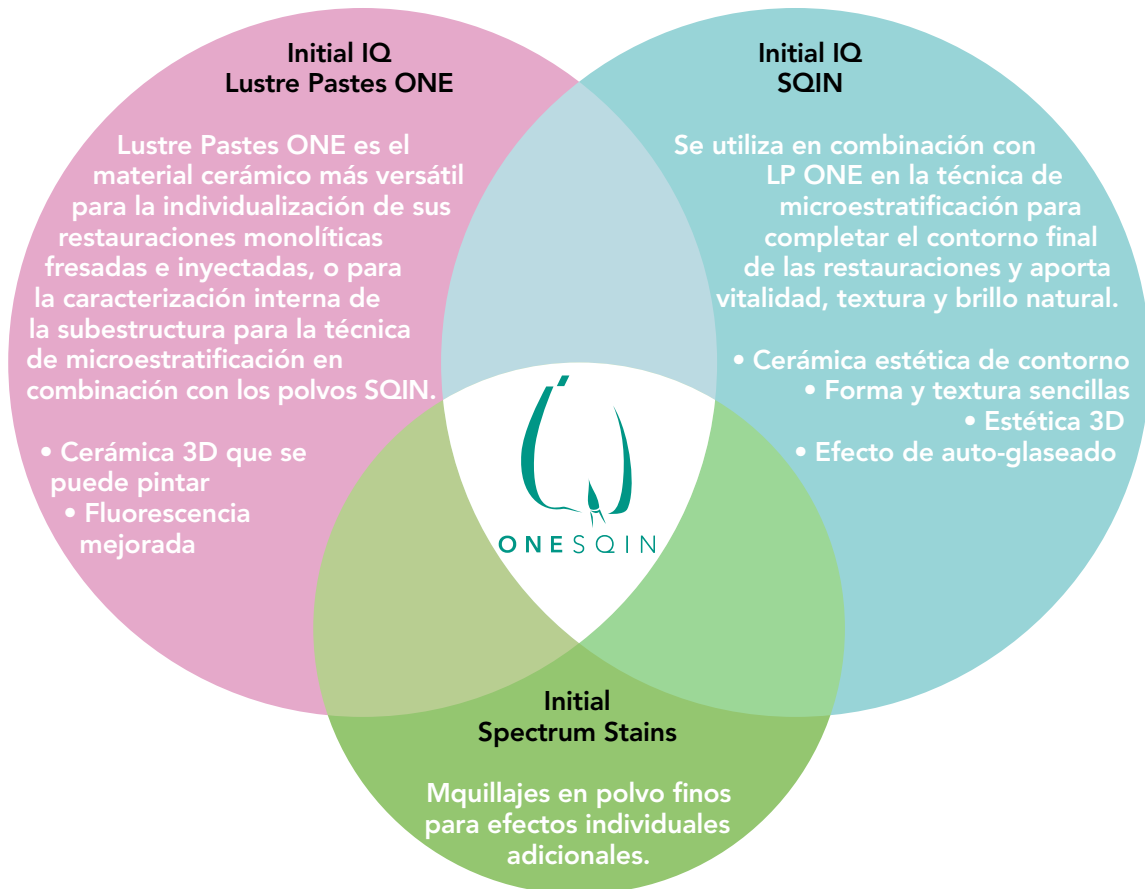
Initial IQ
Lustre Pastes ONE

Lustre Pastes ONE es el material cerámico más versátil para la individualización de sus restauraciones monolíticas fresadas e inyectadas, o para la caracterización interna de la subestructura para la técnica de microestratificación en combinación con los polvos SQIN.

• Cerámica 3D que se puede pintar
• Fluorescencia mejorada

Initial IQ
SQIN

Se utiliza en combinación con LP ONE en la técnica de microestratificación para completar el contorno final de las restauraciones y aporta vitalidad, textura y brillo natural.

• Cerámica estética de contorno
• Forma y textura sencillas
• Estética 3D
• Efecto de auto-glaseado

ONESQIN

Initial
Spectrum Stains

Mquillajes en polvo finos para efectos individuales adicionales.